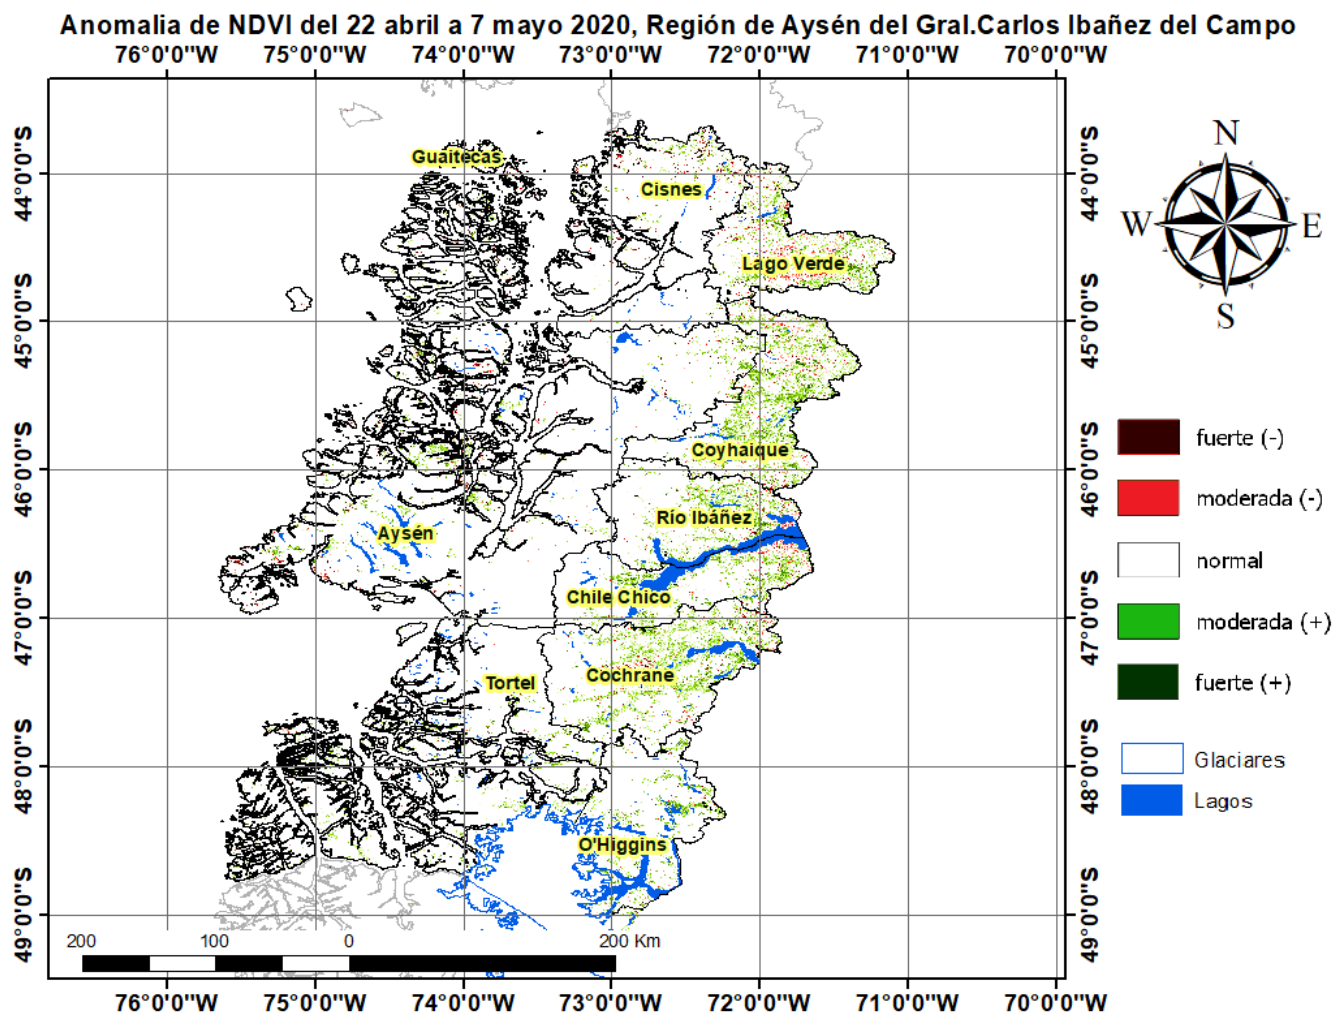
Anomalia de NDVI del 22 abril a 7 mayo 2020, Región de Aysén del Gral.Carlos Ibañez del Campo

76°0'0"W 75°0'0"W 74°0'0"W 73°0'0"W 72°0'0"W 71°0'0"W 70°0'0"W

44°0'0"S
45°0'0"S
46°0'0"S
47°0'0"S
48°0'0"S
49°0'0"S

44°0'0"S
45°0'0"S
46°0'0"S
47°0'0"S
48°0'0"S
49°0'0"S

Guaitecas
Cisnes
Lago Verde
Coyhaique
Río Ibáñez
Aysén
Chile Chico
Tortel
Cochrane
O'Higgins

N
W
E
S

fuerte (-)
moderada (-)
normal
moderada (+)
fuerte (+)

Glaciares
Lagos

200 100 0 200 Km

76°0'0"W 75°0'0"W 74°0'0"W 73°0'0"W 72°0'0"W 71°0'0"W 70°0'0"W